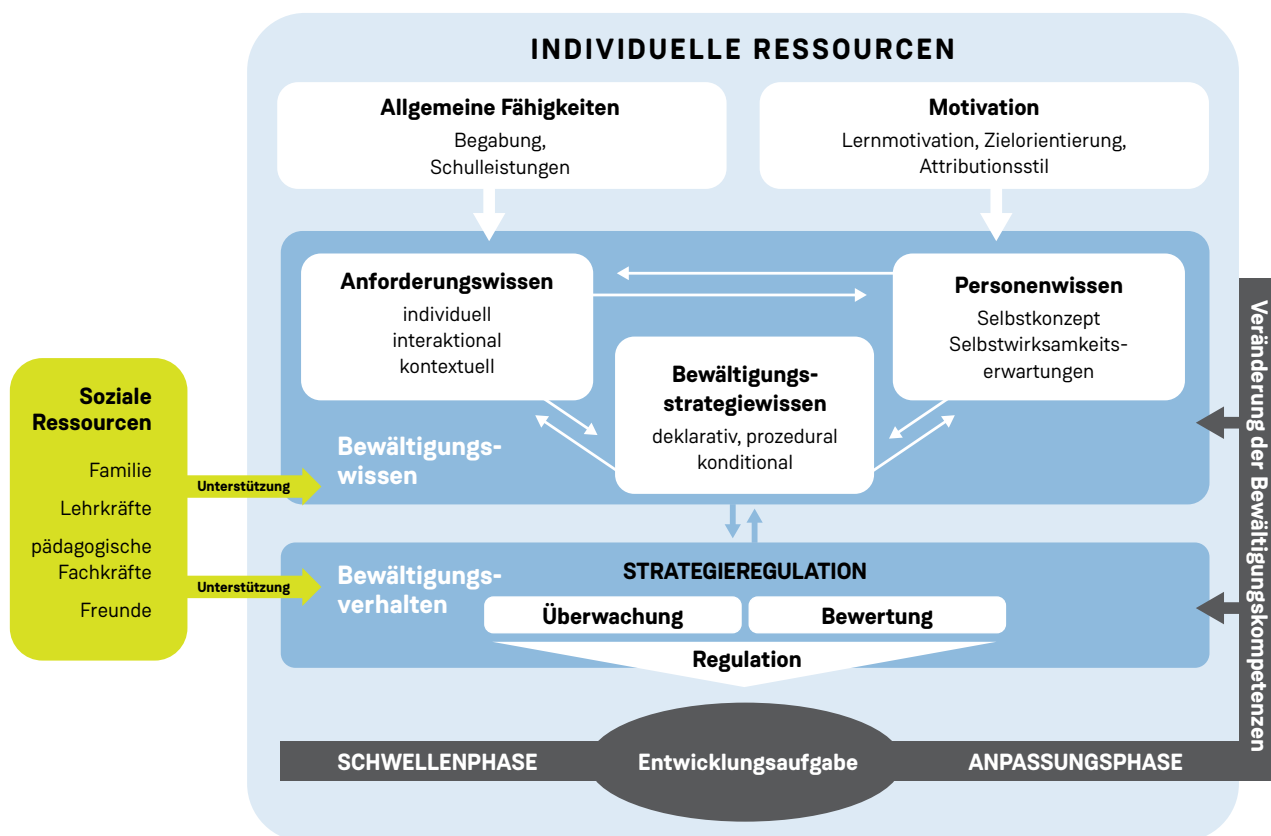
INDIVIDUELLE RESSOURCEN

Allgemeine Fähigkeiten
Begabung, Schulleistungen

Motivation
Lernmotivation, Zielorientierung, Attributionsstil

Anforderungswissen
individuell
interaktional
kontextuell

Personenwissen
Selbstkonzept
Selbstwirksamkeitserwartungen

Bewältigungsstrategiewissen
deklarativ, prozedural
konditional

Bewältigungswissen

Soziale Ressourcen
Familie
Lehrkräfte
pädagogische Fachkräfte
Freunde

Unterstützung

Unterstützung

Bewältigungsverhalten

STRATEGIEREGULATION
Überwachung
Bewertung
Regulation

Veränderung der Bewältigungskompetenzen

SCHWELLENPHASE
Entwicklungsaufgabe
ANPASSUNGSPHASE